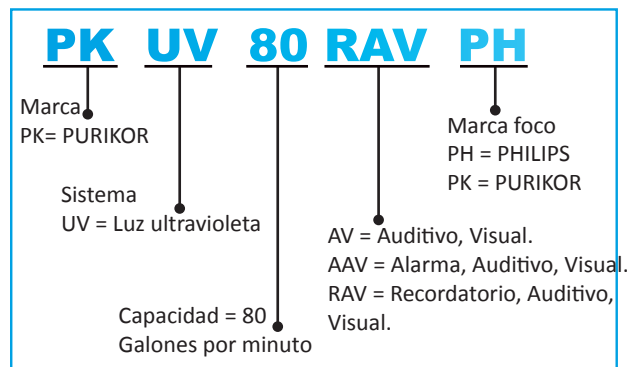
PK UV 80 RAV PH

Marca
PK= PURIKOR

Sistema
UV = Luz ultravioleta

Capacidad = 80
Galones por minuto

AV = Auditivo, Visual.
AAV = Alarma, Auditivo, Visual.
RAV = Recordatorio, Auditivo, Visual.

Marca foco
PH = PHILIPS
PK = PURIKOR